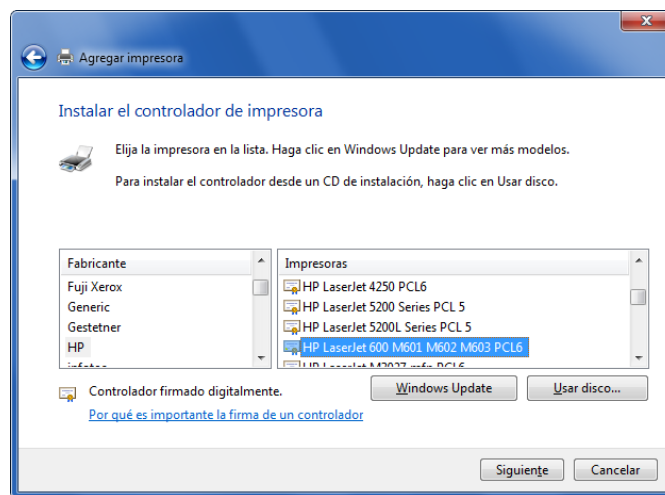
Agregar impresora

Instalar el controlador de impresora

Elija la impresora en la lista. Haga clic en Windows Update para ver más modelos.

Para instalar el controlador desde un CD de instalación, haga clic en Usar disco.

| Fabricante |
|---|
| Fuji Xerox |
| Generic |
| Gestetner |
| HP |
| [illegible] |

| Impresoras |
|---|
| HP LaserJet 4250 PCL6 |
| HP LaserJet 5200 Series PCL 5 |
| HP LaserJet 5200L Series PCL 5 |
| HP LaserJet 600 M601 M602 M603 PCL6 |
| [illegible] |

Controlador firmado digitalmente.

Windows Update

Usar disco...

Por qué es importante la firma de un controlador

Siguiente

Cancelar